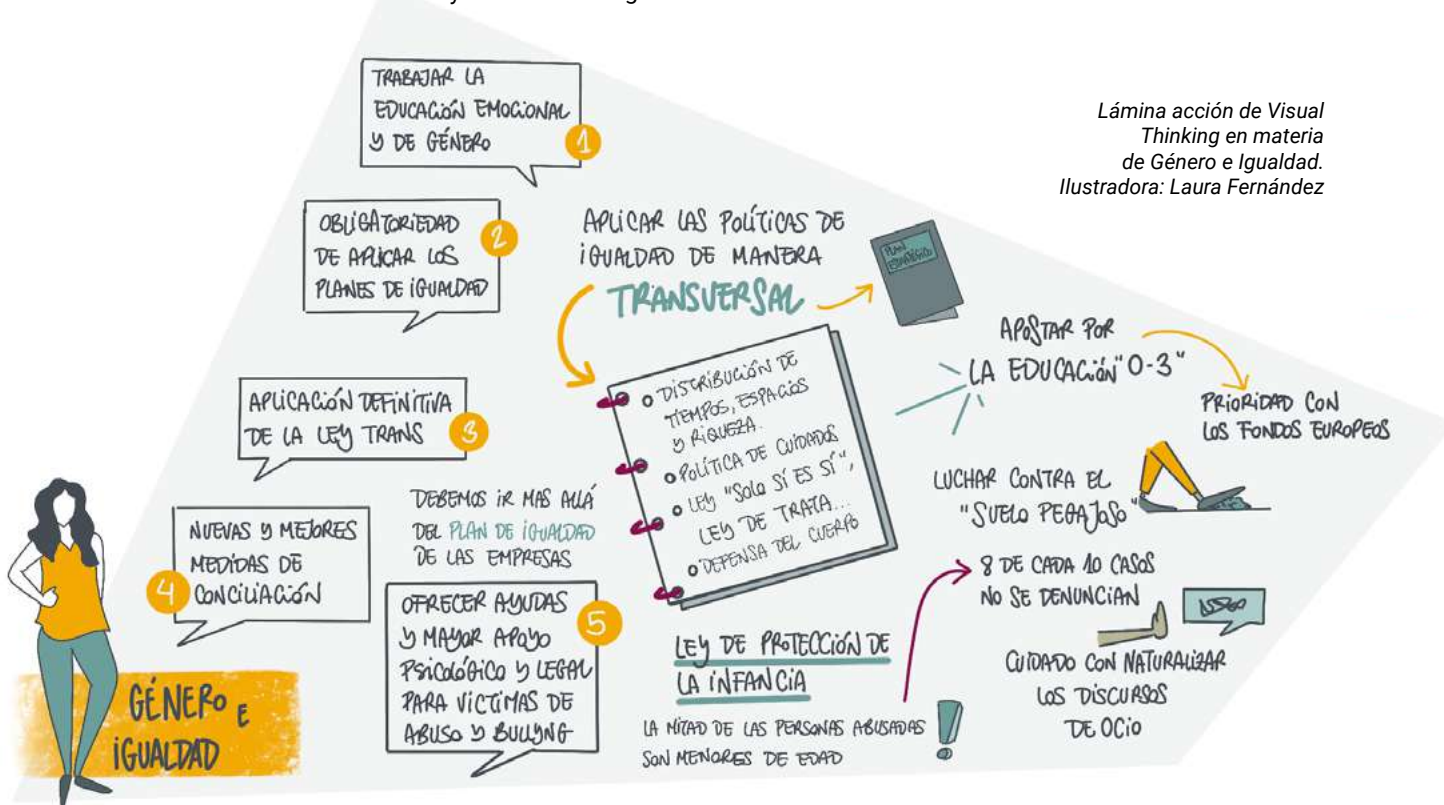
Lámina acción de Visual Thinking en materia de Género e Igualdad. Ilustradora: Laura Fernández

TRABAJAR LA EDUCACIÓN EMOCIONAL Y DE GÉNERO 1

OBLIGATORIEDAD DE APLICAR LOS PLANES DE IGUALDAD 2

APLICACIÓN DEFINITIVA DE LA LEY TRANS 3

NUEVAS Y MEJORES MEDIDAS DE CONCILIACIÓN 4

APLICAR LAS POLÍTICAS DE IGUALDAD DE MANERA TRANSVERSAL

PLAN ESTRATÉGICO

o DISTRIBUCIÓN DE TIEMPOS, ESPACIOS Y RIQUEZA.
o POLÍTICA DE CUIDADOS
o LEY "SOLO SÍ ES SÍ", LEY DE TRATA...
o DEFENSA DEL CUERPO

DEBEMOS IR MÁS ALLÁ DEL PLAN DE IGUALDAD DE LAS EMPRESAS

OFRECER AYUDAS Y MAYOR APOYO PSICOLÓGICO Y LEGAL PARA VÍCTIMAS DE ABUSO Y BULLYNG 5

LEY DE PROTECCIÓN DE LA INFANCIA

LA MITAD DE LAS PERSONAS ABUSADAS SON MENORES DE EDAD

APOSTAR POR LA EDUCACIÓN "0-3"

PRIORIDAD CON LOS FONDOS EUROPEOS

LUCHAR CONTRA EL "SUELO PEGAJOSO"

8 DE CADA 10 CASOS NO SE DENUNCIAN

CUIDADO CON NATURALIZAR LOS DISCURSOS DE ODIO

GÉNERO E IGUALDAD